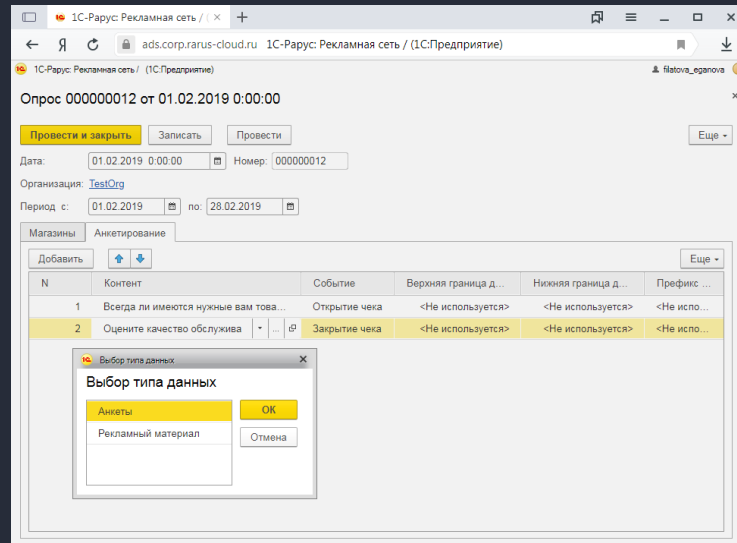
1С-Рарус: Рекламная сеть / (

Я ads.corp.rarus-cloud.ru 1С-Рарус: Рекламная сеть / (1С:Предприятие)

1С-Рарус: Рекламная сеть / (1С:Предприятие) filatova_eganova

Опрос 000000012 от 01.02.2019 0:00:00

Провести и закрыть Записать Провести Еще

Дата: 01.02.2019 0:00:00 Номер: 000000012

Организация: TestOrg

Период с: 01.02.2019 по: 28.02.2019

Магазины Анкетирование

Добавить Еще

| N | Контент | Событие | Верхняя граница д... | Нижняя граница д... | Префикс ... |
|---|---|---|---|---|---|
| 1 | Всегда ли имеются нужные вам това... | Открытие чека | <Не используется> | <Не используется> | <Не испо... |
| 2 | Оцените качество обслужива | Закрытие чека | <Не используется> | <Не используется> | <Не испо... |

Выбор типа данных

Выбор типа данных

Анкеты
Рекламный материал

OK
Отмена